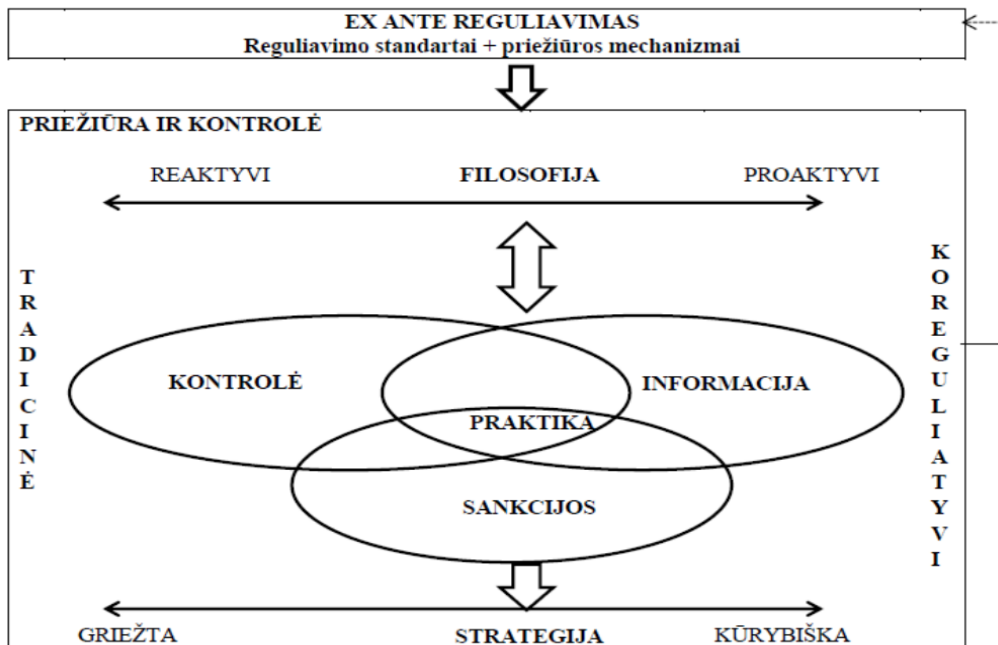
EX ANTE REGULIAVIMAS
Reguliavimo standartai + priežiūros mechanizmai

PRIEŽIŪRA IR KONTROLĖ

REAKTYVI FILOSOFIJA PROAKTYVI

TRADICINĖ

KOREGULIATYVI

KONTROLĖ

INFORMACIJA

PRAKTIKA

SANKCIJOS

GRIEŽTA STRATEGIJA KŪRYBIŠKA